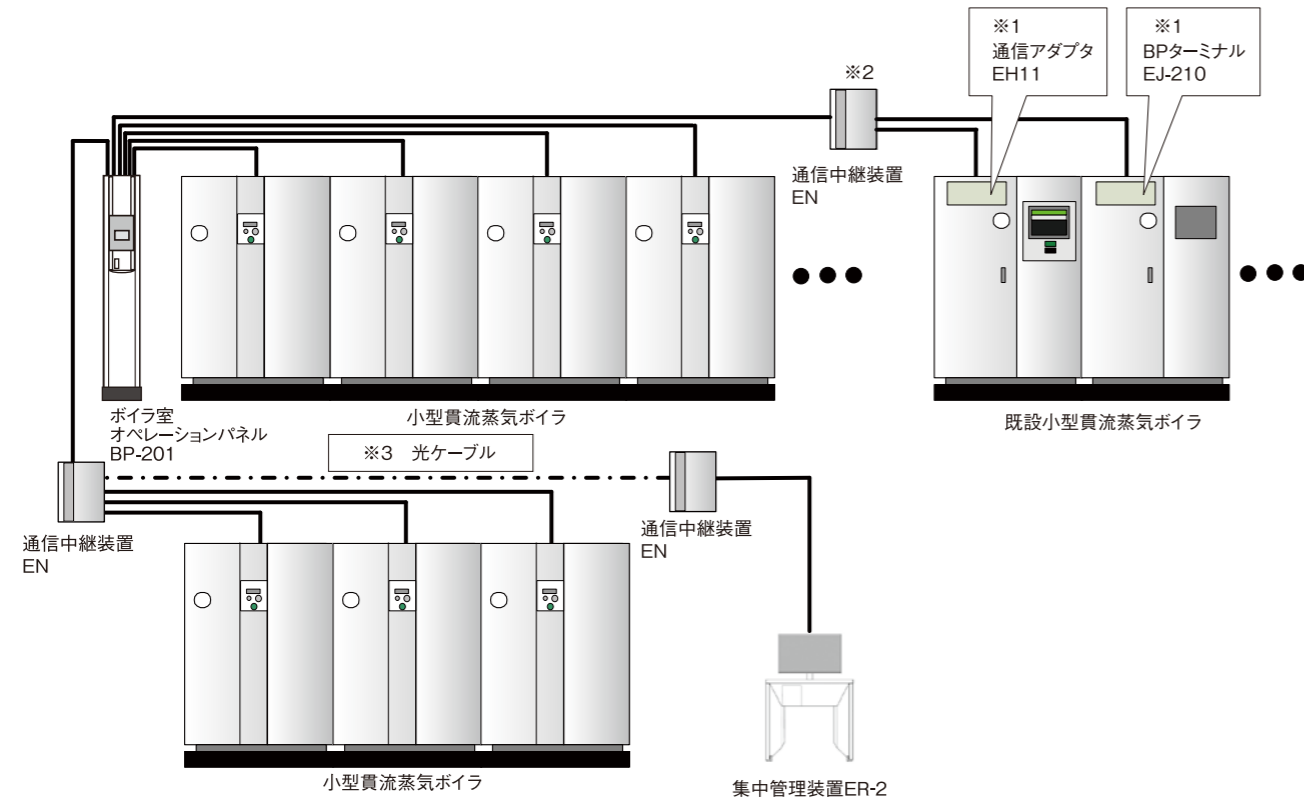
※2

※1
通信アダプタ
EH11

※1
BPターミナル
EJ-210

通信中継装置
EN

●●●

●●●

ボイラ室
オペレーションパネル
BP-201

小型貫流蒸気ボイラ

既設小型貫流蒸気ボイラ

※3　光ケーブル

通信中継装置
EN

通信中継装置
EN

小型貫流蒸気ボイラ

集中管理装置ER-2